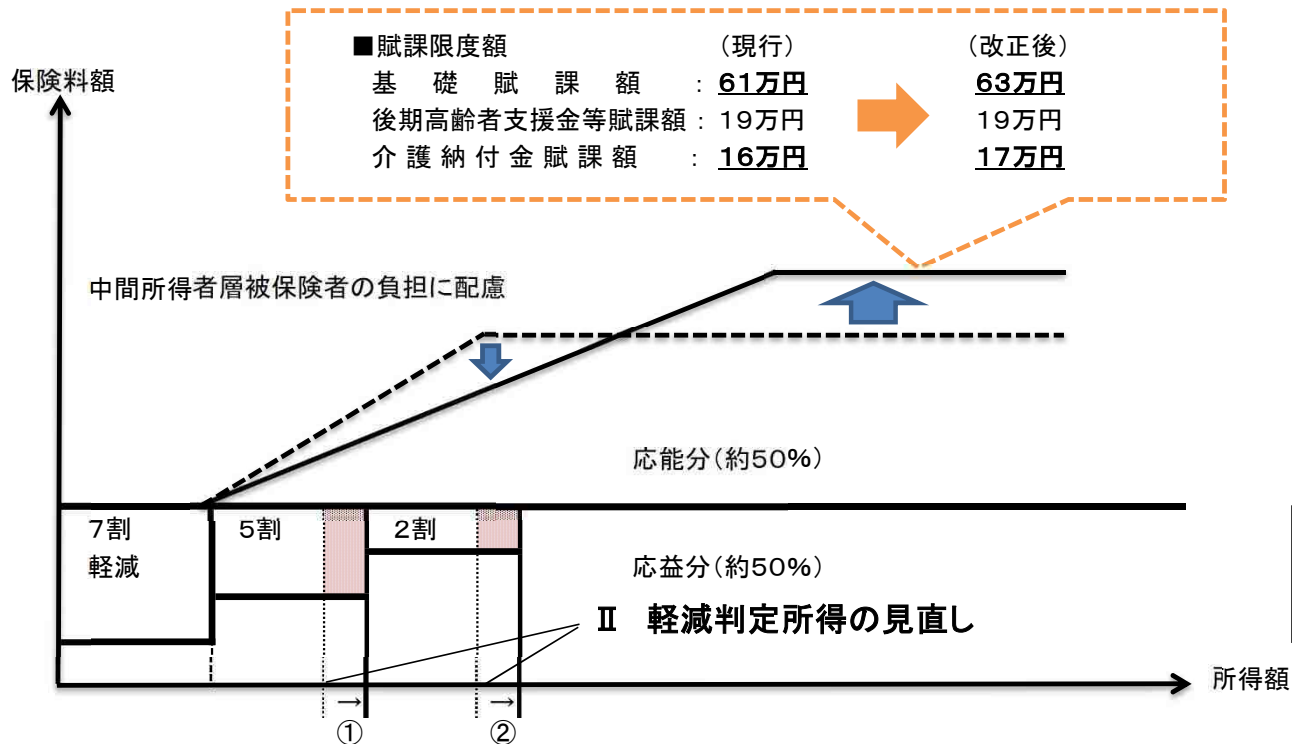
■賦課限度額　（現行）　（改正後）

基礎賦課額：61万円　63万円

後期高齢者支援金等賦課額：19万円　19万円

介護納付金賦課額：16万円　17万円

保険料額

中間所得者層被保険者の負担に配慮

応能分（約50%）

7割
軽減

5割

2割

応益分（約50%）

Ⅱ　軽減判定所得の見直し

所得額

→
①

→
②